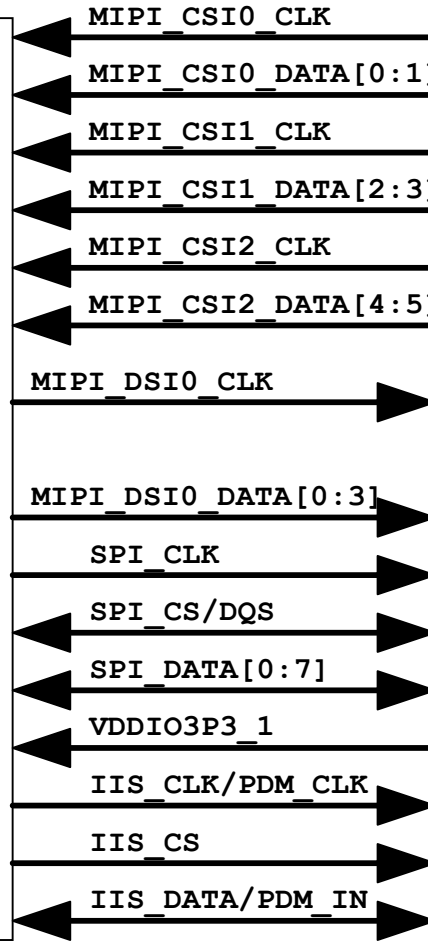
MIPI_CSI0_CLK
MIPI_CSI0_DATA[0:1]
MIPI_CSI1_CLK
MIPI_CSI1_DATA[2:3]
MIPI_CSI2_CLK
MIPI_CSI2_DATA[4:5]
MIPI_DSI0_CLK
MIPI_DSI0_DATA[0:3]
SPI_CLK
SPI_CS/DQS
SPI_DATA[0:7]
VDDIO3P3_1
IIS_CLK/PDM_CLK
IIS_CS
IIS_DATA/PDM_IN